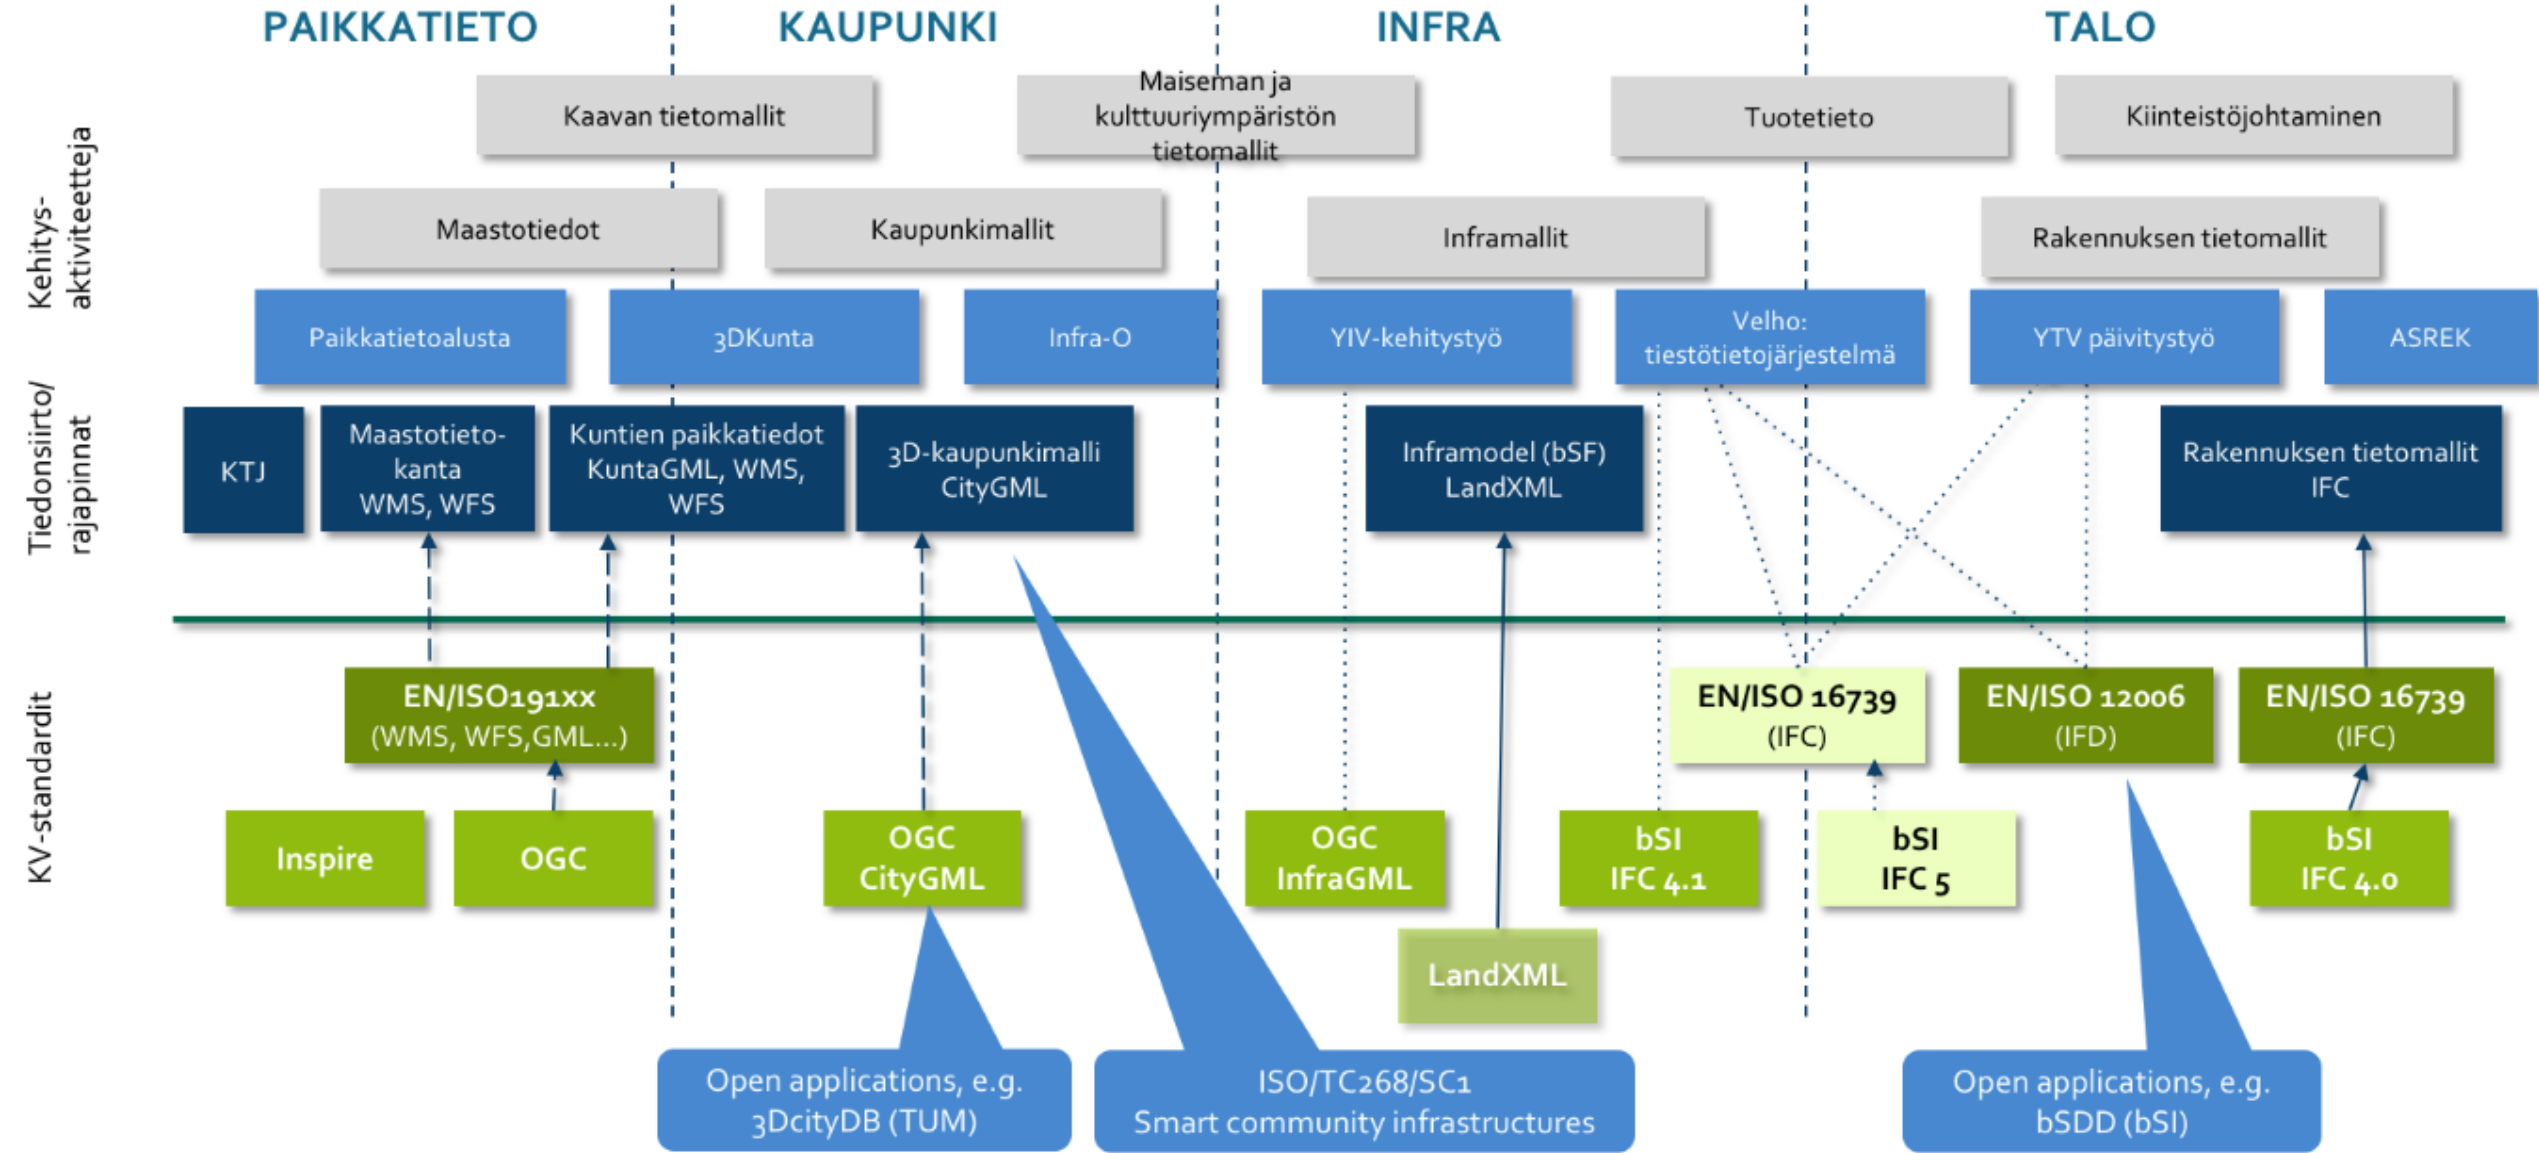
PAIKKATIETO KAUPUNKI INFRA TALO

Kehitys-aktiviteetteja

Kaavan tietomallit
Maiseman ja kulttuuriympäristön tietomallit
Tuotetieto
Kiinteistöjohtaminen

Maastotiedot
Kaupunkimallit
Inframallit
Rakennuksen tietomallit

Paikkatietoalusta
3DKunta
Infra-O
YIV-kehitystyö
Velho: tiestötietojärjestelmä
YTV päivitystyö
ASREK

Tiedonsiirto/rajapinnat

KTJ
Maastotietokanta WMS, WFS
Kuntien paikkatiedot KuntaGML, WMS, WFS
3D-kaupunkimalli CityGML
Inframodel (bSF) LandXML
Rakennuksen tietomallit IFC

KV-standardit

EN/ISO191xx (WMS, WFS,GML...)
EN/ISO 16739 (IFC)
EN/ISO 12006 (IFD)
EN/ISO 16739 (IFC)

Inspire
OGC
OGC CityGML
OGC InfraGML
bSI IFC 4.1
bSI IFC 5
bSI IFC 4.0
LandXML

Open applications, e.g. 3DcityDB (TUM)
ISO/TC268/SC1 Smart community infrastructures
Open applications, e.g. bSDD (bSI)